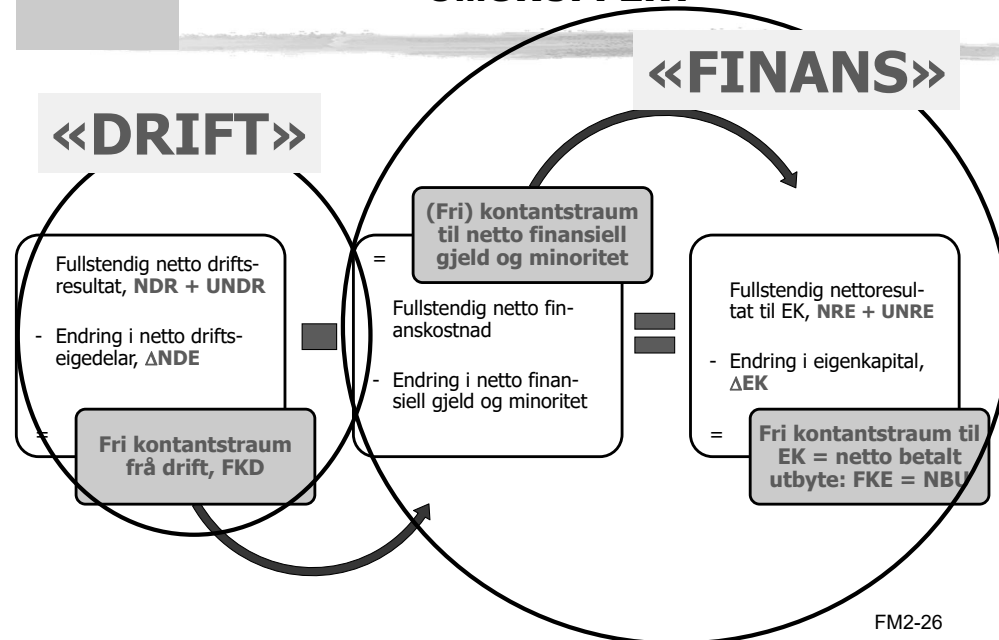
«FINANS»

«DRIFT»

(Fri) kontantstraum til netto finansiell gjeld og minoritet

Fullstendig netto driftsresultat, NDR + UNDR

- Endring i netto driftseigedelar, $\Delta$NDE

= Fri kontantstraum frå drift, FKD

=

Fullstendig netto finanskostnad

- Endring i netto finansiell gjeld og minoritet

Fullstendig nettoresultat til EK, NRE + UNRE

- Endring i eigenkapital, $\Delta$EK

= Fri kontantstraum til EK = netto betalt utbyte: FKE = NBU

FM2-26